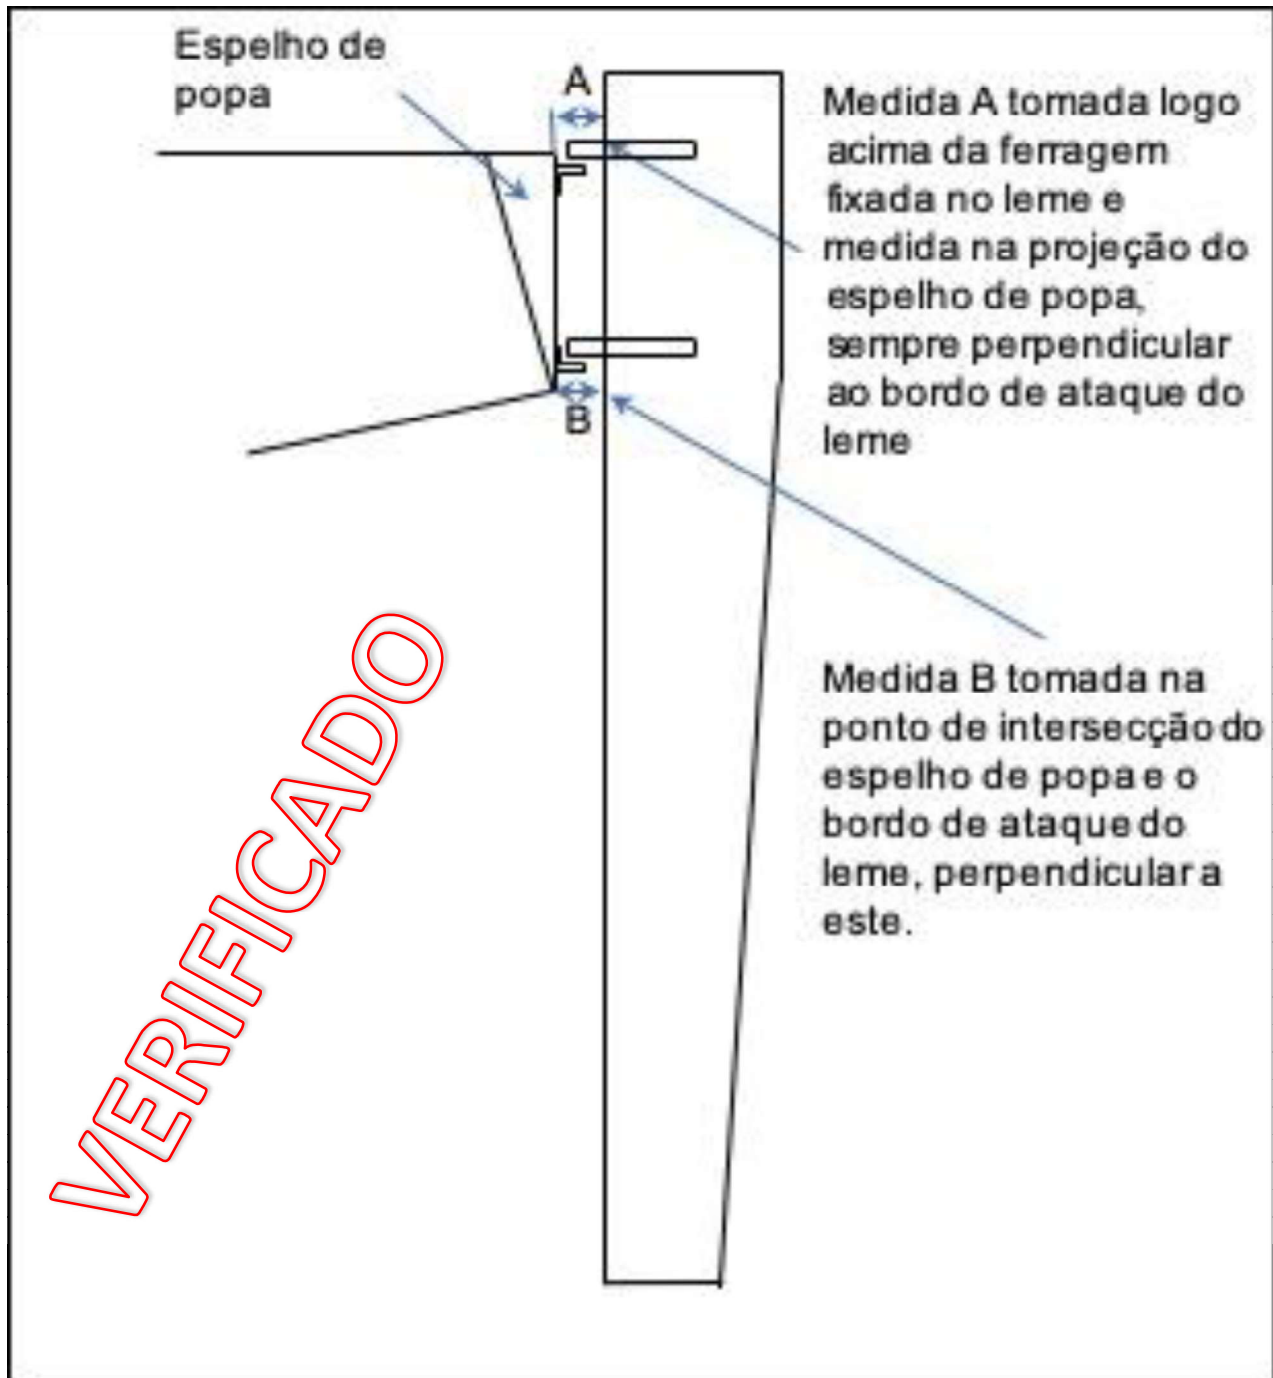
Espelho de popa

A

B

Medida A tomada logo acima da ferragem fixada no leme e medida na projeção do espelho de popa, sempre perpendicular ao bordo de ataque do leme

Medida B tomada na ponto de intersecção do espelho de popa e o bordo de ataque do leme, perpendicular a este.

VERIFICADO